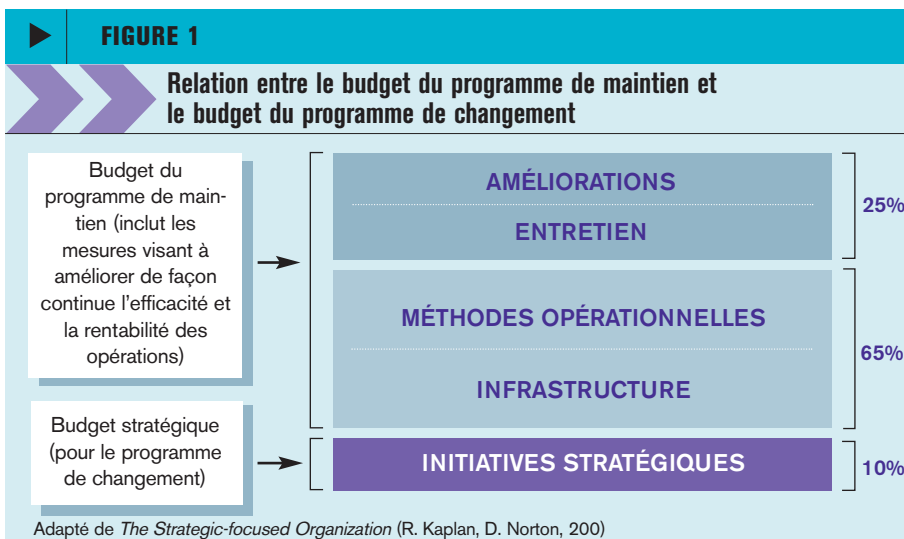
FIGURE 1

Relation entre le budget du programme de maintien et le budget du programme de changement

Budget du programme de maintien (inclut les mesures visant à améliorer de façon continue l'efficacité et la rentabilité des opérations)

Budget stratégique (pour le programme de changement)

AMÉLIORATIONS

ENTRETIEN

25%

MÉTHODES OPÉRATIONNELLES

INFRASTRUCTURE

65%

INITIATIVES STRATÉGIQUES

10%

Adapté de The Strategic-focused Organization (R. Kaplan, D. Norton, 200)